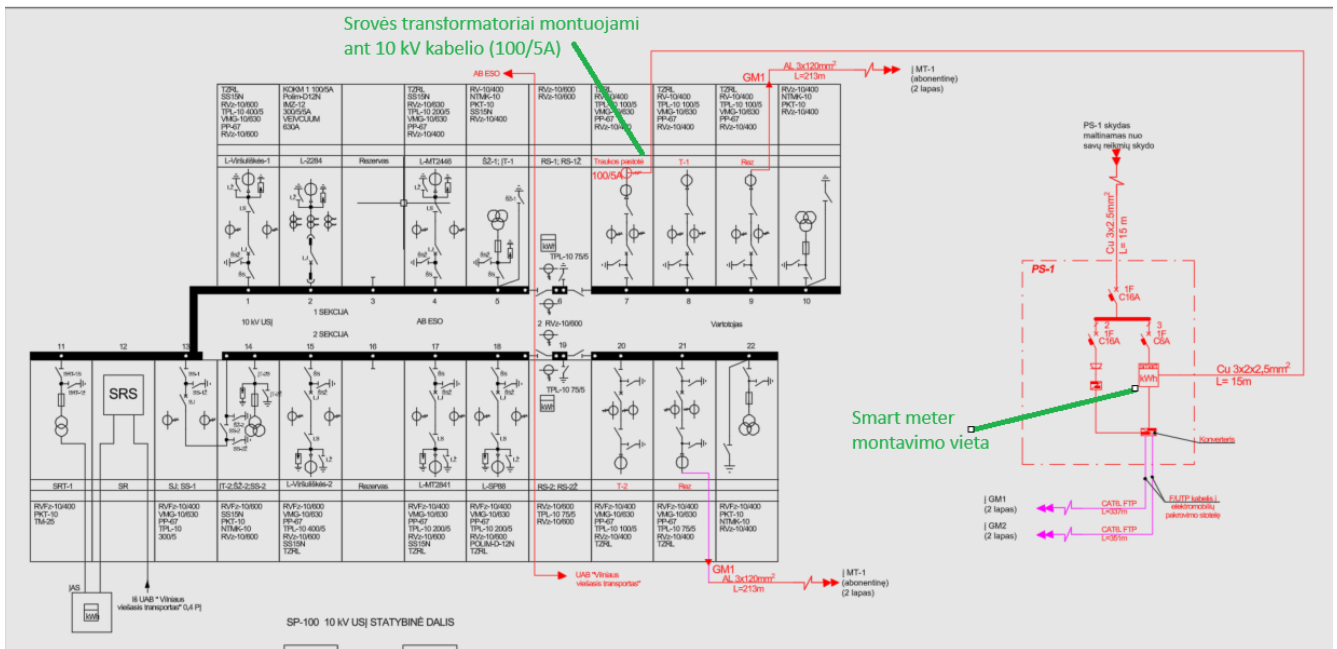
Srovės transformatoriai montuojami ant 10 kV kabelio (100/5A)

AB ESO

GM1

AL 3x120mm$^2$
L=213m

Į MT-1
(abonentinę)
(2 lapas)

| TZRL SS15N RVz-10/600 TPL-10 400/5 VMG-10/630 PP-67 RVz-10/600 | KOKM 1 100/5A Polim-D12N IMZ-12 300/5/5A VEIVCUUM 630A | | TZRL SS15N RVz-10/630 TPL-10 200/5 VMG-10/630 PP-67 RVz-10/400 | RV-10/400 NTMK-10 PKT-10 SS15N RVz-10/400 | RVz-10/600 RVz-10/600 | TZRL RV-10/400 TPL-10 100/5 VMG-10/630 PP-67 RVz-10/400 | TZRL RV-10/400 TPL-10 100/5 VMG-10/630 PP-67 RVz-10/400 | TZRL RVz-10/400 TPL-10 100/5 VMG-10/630 PP-67 RVz-10/400 | RVz-10/400 NTMK-10 PKT-10 RVz-10/400 |
|---|---|---|---|---|---|---|---|---|---|
| L-Viršuliškės-1 | L-2284 | Rezervas | L-MT2448 | ŠŽ-1; ĮT-1 | RS-1; RS-1Ž | Troleibusų pastotė | T-1 | Rez | |

100/5A

TPL-10 75/5

1 2 3 4 5 6 7 8 9 10

1 SEKCIJA

10 kV ĮJS

AB ESO

Vartotojas

2 SEKCIJA

2 RVz-10/600

11 12 13 14 15 16 17 18 19 20 21 22

SRS

TPL-10 75/5

| SRT-1 | SR | SJ; SS-1 | IT-2;ŠŽ-2;SS-2 | L-Viršuliškės-2 | Rezervas | L-MT2841 | L-SP88 | RS-2; RS-2Ž | T-2 | Rez | |
|---|---|---|---|---|---|---|---|---|---|---|---|
| RVFz-10/400 PKT-10 TM-25 | | RVFz-10/400 VMG-10/630 PP-67 TPL-10 300/5 | RVFz-10/600 SS15N PKT-10 NTMK-10 RVz-10/600 | RVFz-10/600 VMG-10/630 PP-67 TPL-10 400/5 RVz-10/600 RVz-10/600 SS15N TZRL | | RVFz-10/600 VMG-10/630 PP-67 TPL-10 200/5 RVz-10/600 SS15N TZRL | RVFz-10/400 VMG-10/630 PP-67 TPL-10 200/5 RVz-10/600 POLIM-D-12N TZRL | RVz-10/600 TPL-10 75/5 RVz-10/600 | RVFz-10/400 VMG-10/630 PP-67 TPL-10 100/5 RVz-10/400 TZRL | RVFz-10/400 VMG-10/630 PP-67 TPL-10 75/5 RVz-10/400 TZRL | RVFz-10/400 PKT-10 NTMK-10 RVz-10/400 |

ĮAS

kWh

Iš UAB " Vilniaus viešasis transportas" 0,4 P

UAB "Vilniaus viešasis transportas"

GM1

AL 3x120mm$^2$
L=213m

Į MT-1
(abonentinę)
(2 lapas)

SP-100 10 kV ĮJS STATYBINĖ DALIS

PS-1 skydas maitinamas nuo savų reikmių skydo

Cu 3x2,5mm$^2$
L= 15 m

PS-1

1F
C16A

2
1F
C16A

3
1F
C6A

kWh

Cu 3x2x2,5mm$^2$
L= 15m

Smart meter montavimo vieta

Konverteris

Į GM1
(2 lapas)

Į GM2
(2 lapas)

CAT6L FTP
L=337m

CAT6L FTP
L=351m

F/UTP kabelis į elektromobilių pakrovimo stoteles